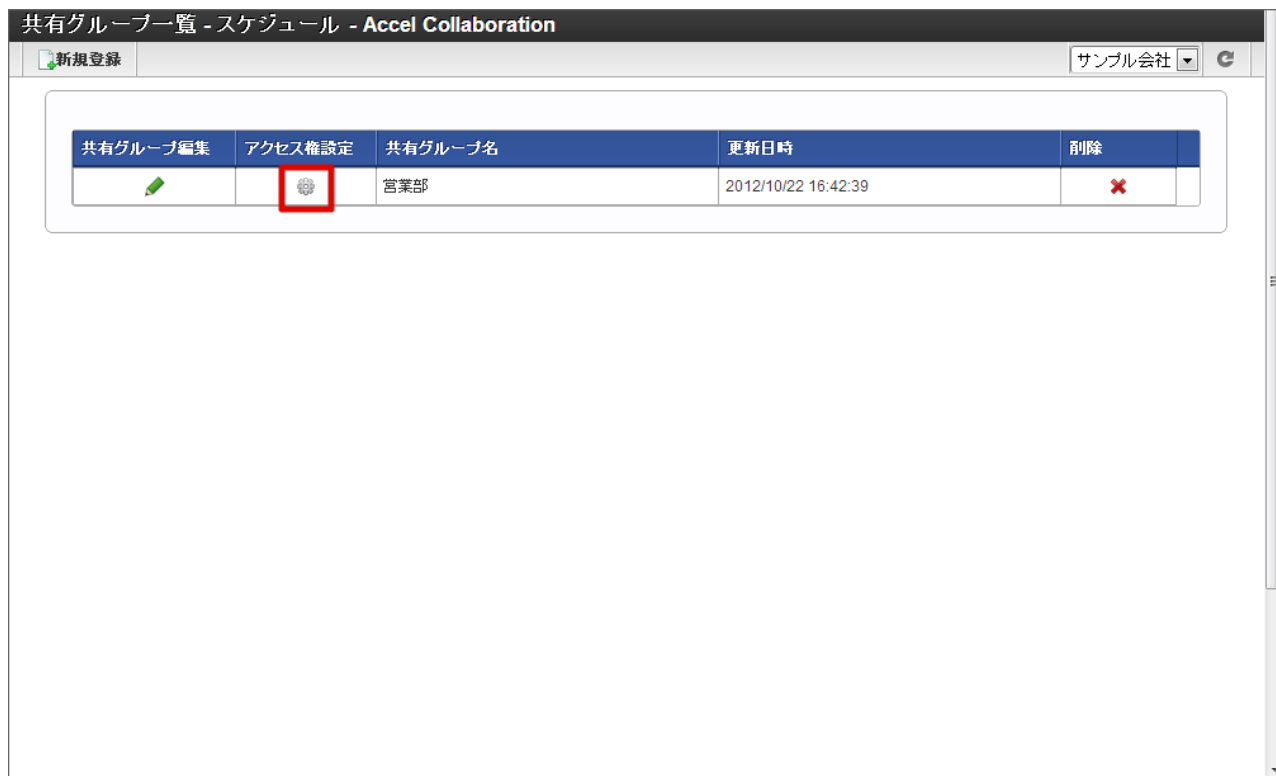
共有グループ一覧 - スケジュール - Accel Collaboration

新規登録

サンプル会社

| 共有グループ編集 | アクセス権設定 | 共有グループ名 | 更新日時 | 削除 |
|---|---|---|---|---|
| | | 営業部 | 2012/10/22 16:42:39 | |